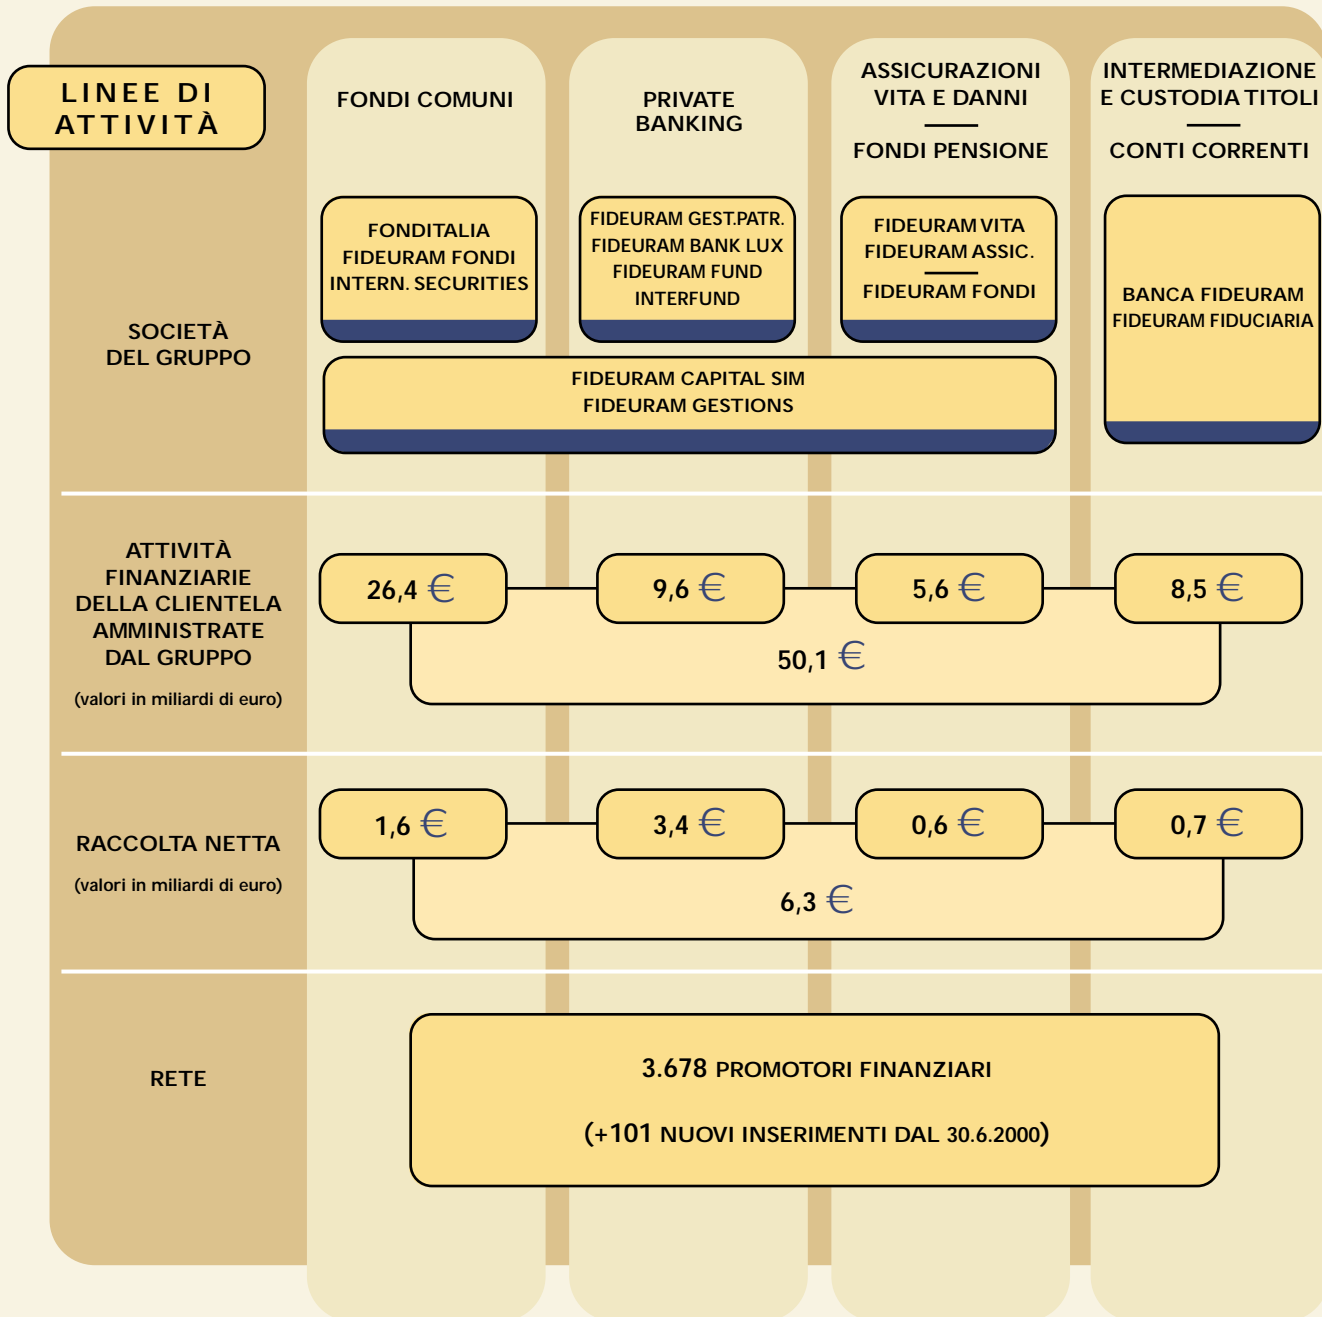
LINEE DI ATTIVITÀ

FONDI COMUNI

PRIVATE BANKING

ASSICURAZIONI VITA E DANNI

FONDI PENSIONE

INTERMEDIAZIONE E CUSTODIA TITOLI

CONTI CORRENTI

SOCIETÀ DEL GRUPPO

FONDITALIA
FIDEURAM FONDI
INTERN. SECURITIES

FIDEURAM GEST.PATR.
FIDEURAM BANK LUX
FIDEURAM FUND
INTERFUND

FIDEURAM VITA
FIDEURAM ASSIC.
FIDEURAM FONDI

BANCA FIDEURAM
FIDEURAM FIDUCIARIA

FIDEURAM CAPITAL SIM
FIDEURAM GESTIONS

ATTIVITÀ FINANZIARIE DELLA CLIENTELA AMMINISTRATE DAL GRUPPO

(valori in miliardi di euro)

26,4 €

9,6 €

5,6 €

8,5 €

50,1 €

RACCOLTA NETTA

(valori in miliardi di euro)

1,6 €

3,4 €

0,6 €

0,7 €

6,3 €

RETE

3.678 PROMOTORI FINANZIARI

(+101 NUOVI INSERIMENTI DAL 30.6.2000)